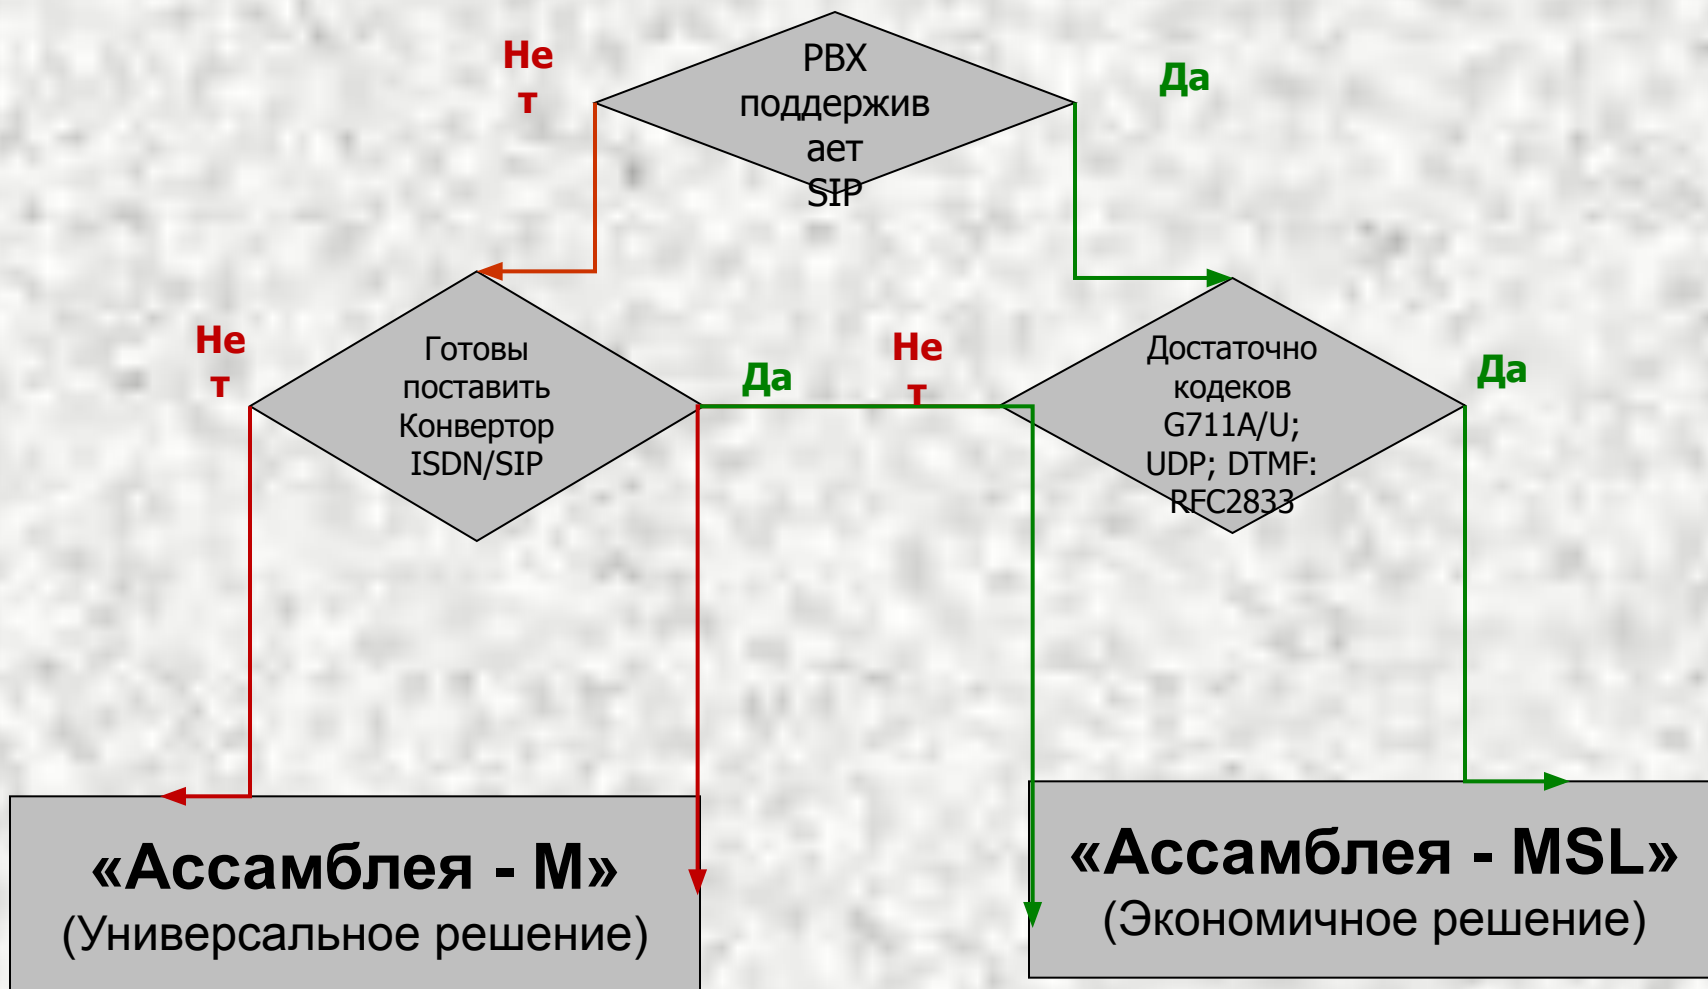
PBX поддерживает SIP

Нет

Да

Готовы поставить Конвертор ISDN/SIP

Нет

Да

Нет

Достаточно кодеков G711A/U; UDP; DTMF: RFC2833

Да

«Ассамблея - M»
(Универсальное решение)

«Ассамблея - MSL»
(Экономичное решение)